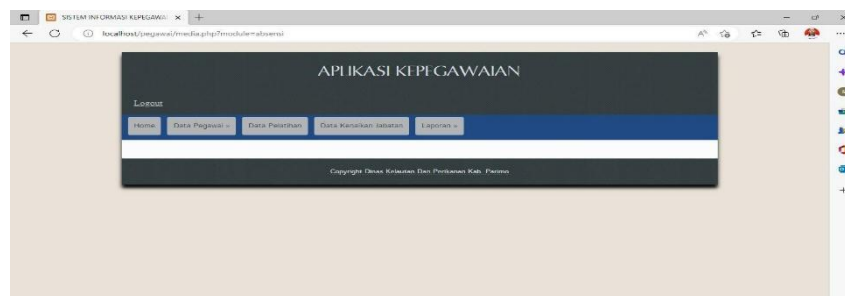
SISTEM INFORMASI KEPEGAWA ×
localhost/pegawai/media.php?module=absensi

APLIKASI KEPEGAWAIAN

Logout

Home
Data Pegawai »
Data Pelatihan
Data Kenaikan Jabatan
Laporan »

Copyright Dinas Kelautan Dan Perikanan Kab. Parona